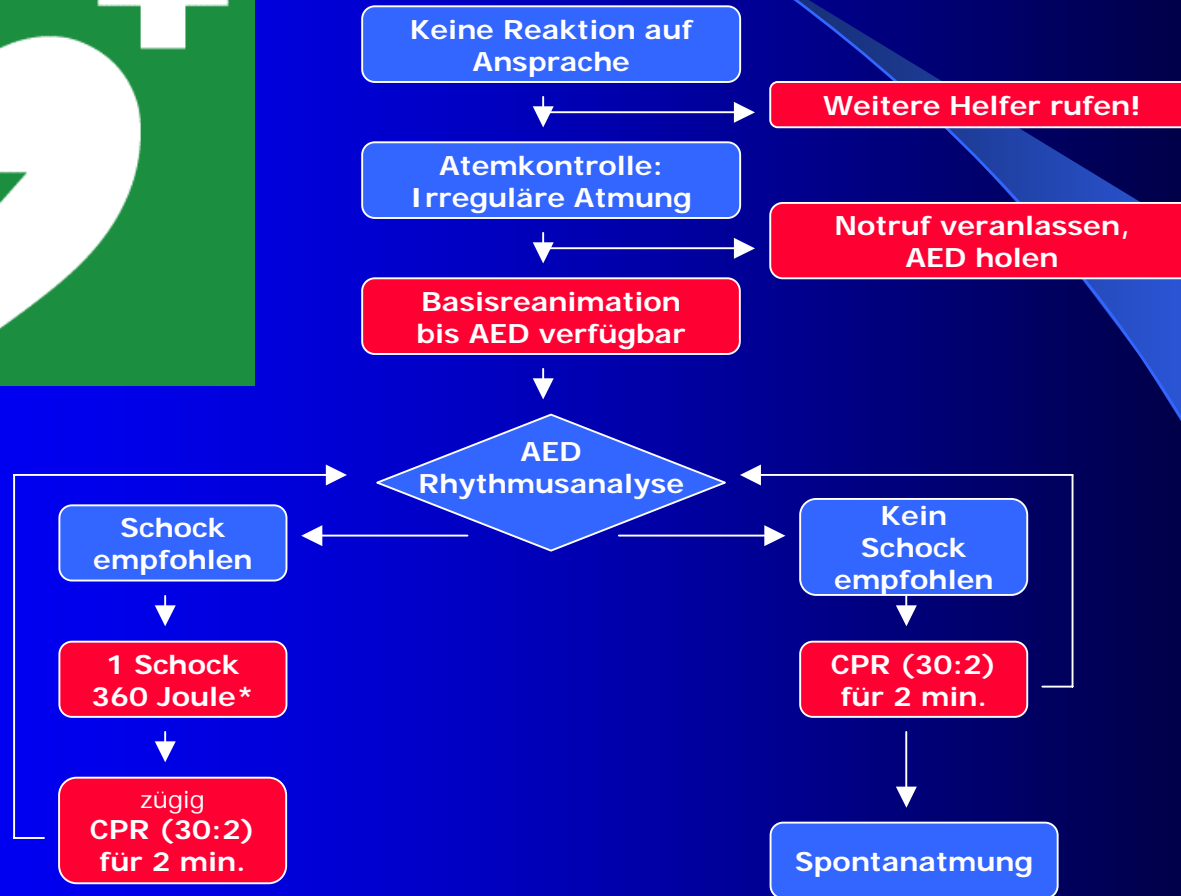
Keine Reaktion auf Ansprache

Weitere Helfer rufen!

Atemkontrolle: Irreguläre Atmung

Notruf veranlassen, AED holen

Basisreanimation bis AED verfügbar

AED Rhythmusanalyse

Schock empfohlen

1 Schock 360 Joule*

zügig CPR (30:2) für 2 min.

Kein Schock empfohlen

CPR (30:2) für 2 min.

Spontanatmung